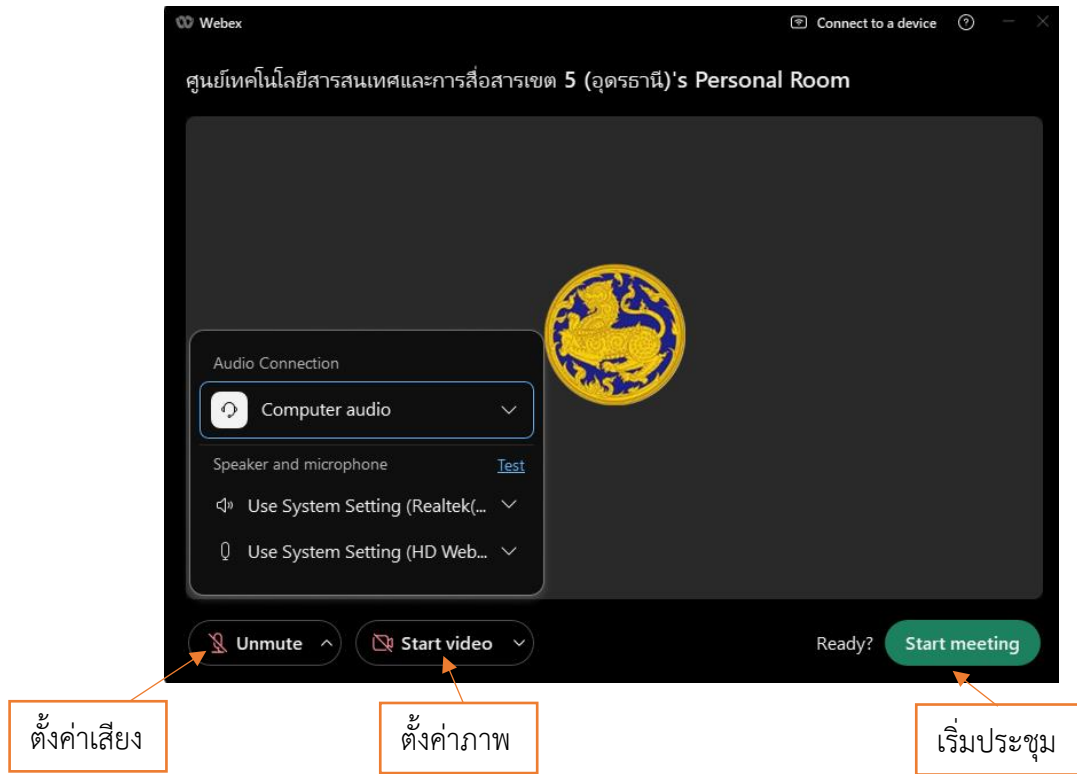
Webex

Connect to a device ?

ศูนย์เทคโนโลยีสารสนเทศและการสื่อสารเขต 5 (อุดรธานี)'s Personal Room

Audio Connection

Computer audio

Speaker and microphone Test

Use System Setting (Realtek(...

Use System Setting (HD Web...

Unmute

Start video

Ready? Start meeting

ตั้งค่าเสียง

ตั้งค่าภาพ

เริ่มประชุม